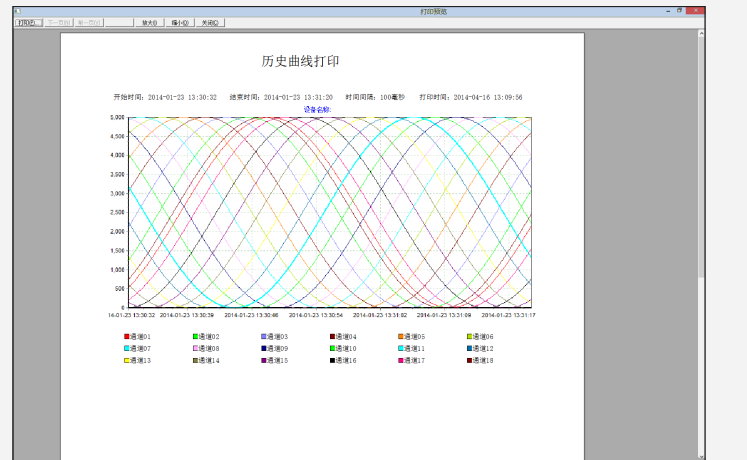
打印预览

打印(P) 下一页(N) 上一页(V) 放大(I) 缩小(O) 关闭(C)

历史曲线打印

开始时间：2014-01-23 13:30:32 结束时间：2014-01-23 13:31:20 时间间隔：100毫秒 打印时间：2014-04-16 13:09:56

设备名称：

5,000
4,500
4,000
3,500
3,000
2,500
2,000
1,500
1,000
500
0

14-01-23 13:30:32 2014-01-23 13:30:39 2014-01-23 13:30:46 2014-01-23 13:30:54 2014-01-23 13:31:02 2014-01-23 13:31:09 2014-01-23 13:31:17

通道01 通道02 通道03 通道04 通道05 通道06
通道07 通道08 通道09 通道10 通道11 通道12
通道13 通道14 通道15 通道16 通道17 通道18